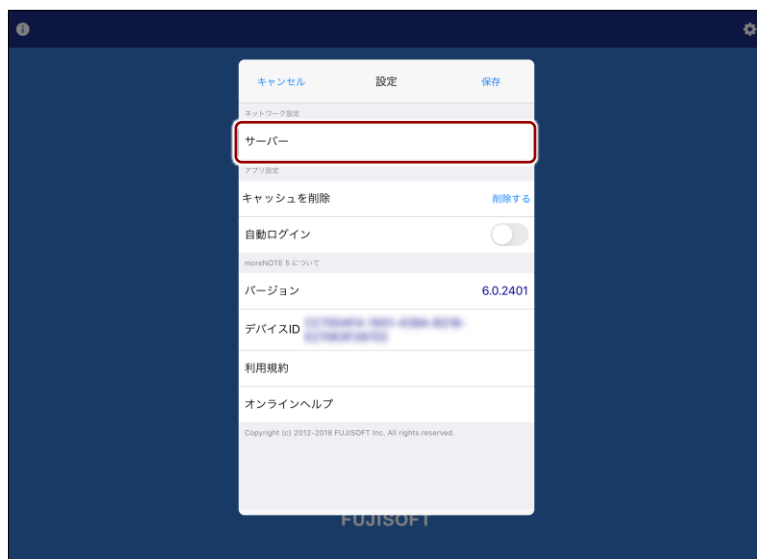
キャンセル 設定 保存

ネットワーク設定

サーバー

アプリ設定

キャッシュを削除 削除する

自動ログイン

moreNOTE 5 について

バージョン 6.0.2401

デバイスID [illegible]

利用規約

オンラインヘルプ

Copyright (c) 2012-2018 FUJISOFT Inc. All rights reserved.

FUJISOFT